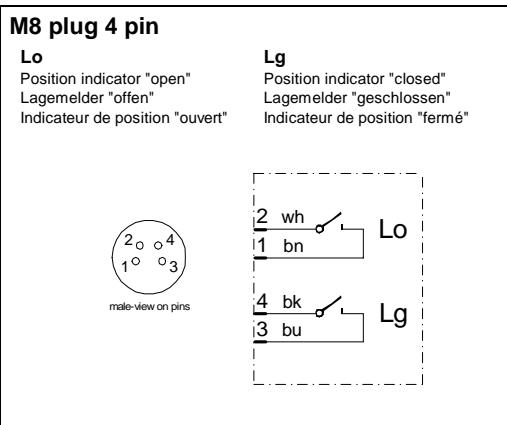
M8 plug 4 pin

Lo
Position indicator "open"
Lagemelder "offen"
Indicateur de position "ouvert"

Lg
Position indicator "closed"
Lagemelder "geschlossen"
Indicateur de position "fermé"

2 4
1 3

male-view on pins

2 wh
1 bn
Lo

4 bk
3 bu
Lg